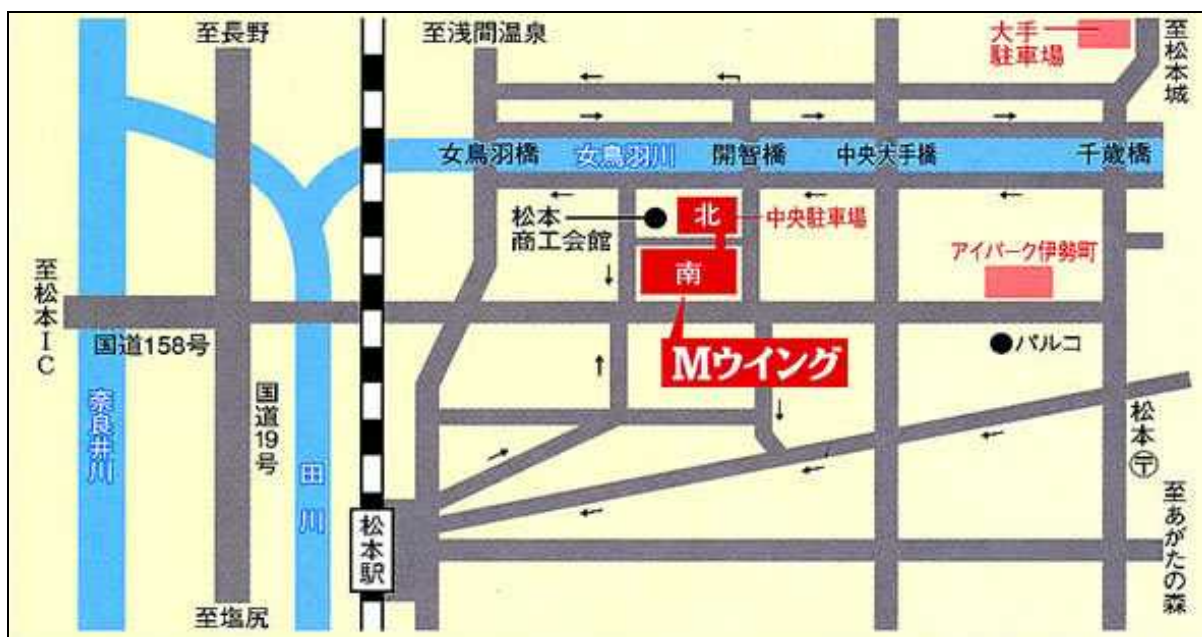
至長野

至浅間温泉

大手駐車場

至松本城

女鳥羽橋

女鳥羽川

開智橋

中央大手橋

千歳橋

松本商工会館

北

中央駐車場

南

アイパーク伊勢町

至松本IC

国道158号

Mウイング

パルコ

奈良井川

国道19号

田川

松本〒

松本駅

至あがたの森

至塩尻